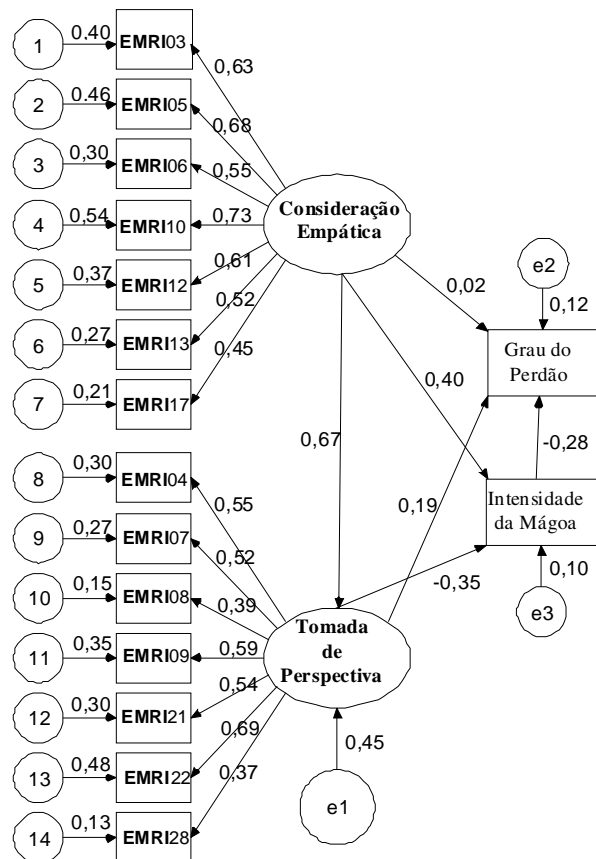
1 0,40 EMRI03 0,63
2 0,46 EMRI05 0,68
3 0,30 EMRI06 0,55
4 0,54 EMRI10 0,73
5 0,37 EMRI12 0,61
6 0,27 EMRI13 0,52
7 0,21 EMRI17 0,45

Consideração Empática

e2 0,12
0,02
Grau do Perdão
0,40
0,67
-0,28

8 0,30 EMRI04 0,55
9 0,27 EMRI07 0,52
10 0,15 EMRI08 0,39
11 0,35 EMRI09 0,59
12 0,30 EMRI21 0,54
13 0,48 EMRI22 0,69
14 0,13 EMRI28 0,37

0,19
Intensidade da Mágoa
-0,35
0,10
e3

Tomada de Perspectiva

0,45
e1